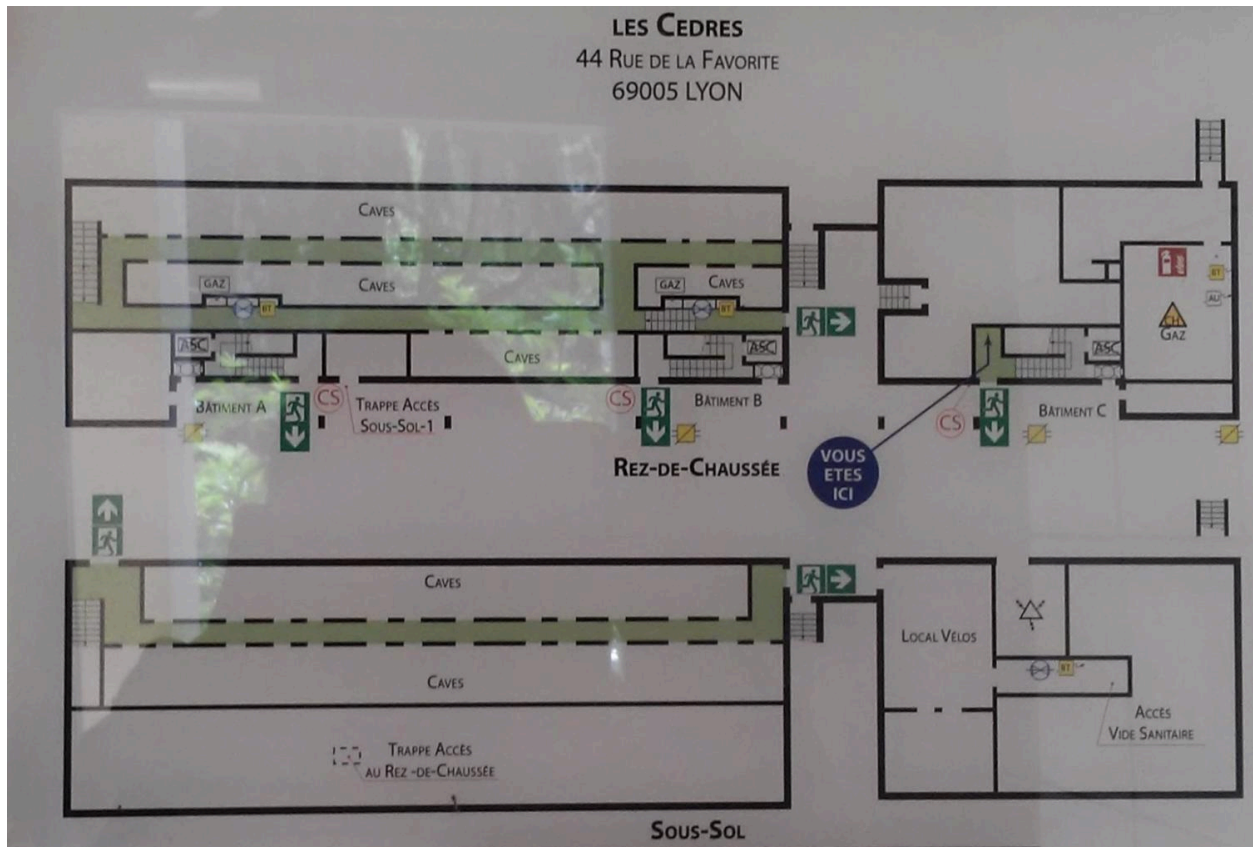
LES CEDRES
44 RUE DE LA FAVORITE
69005 LYON

CAVES
GAZ
CAVES
BT
GAZ
CAVES
BT
ASC
CAVES
ASC
ASC
CH
GAZ
BT
AU
BÂTIMENT A
CS
TRAPPE ACCÈS SOUS-SOL-1
CS
BÂTIMENT B
CS
BÂTIMENT C
REZ-DE-CHAUSSÉE
VOUS ETES ICI

CAVES
CAVES
TRAPPE ACCÈS AU REZ-DE-CHAUSSÉE
LOCAL VÉLOS
BT
ACCÈS VIDE SANITAIRE
SOUS-SOL